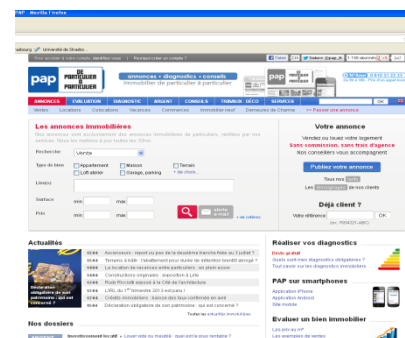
PAP - Mozilla Firefox

Université de Strasbo...

pap DE PARTICULIER A PARTICULIER

annonces • diagnostics • conseils
immobilier de particulier à particulier

ANNONCES | EVALUATION | DIAGNOSTIC | ARGENT | CONSEILS | TRAVAUX DÉCO | SERVICES

Ventes | Locations | Colocations | Vacances | Commerces | Immobilier neuf | Demeures de Charme | >> Passer une annonce

Les annonces immobilières

Recherche : Vente

Type de bien : Appartement | Maison | Terrain
Loft atelier | Garage, parking | + de choix...

Lieu(x)

Surface : min | max

Prix : min | max

Votre annonce

Vendez ou louez votre logement
Sans commission, sans frais d'agence
Nos conseillers vous accompagnent

Publiez votre annonce

Déjà client ?

Votre référence | OK

Actualités

Réaliser vos diagnostics

Devis gratuit

PAP sur smartphones

Application iPhone
Application Android
Site mobile

Evaluer un bien immobilier

Nos dossiers